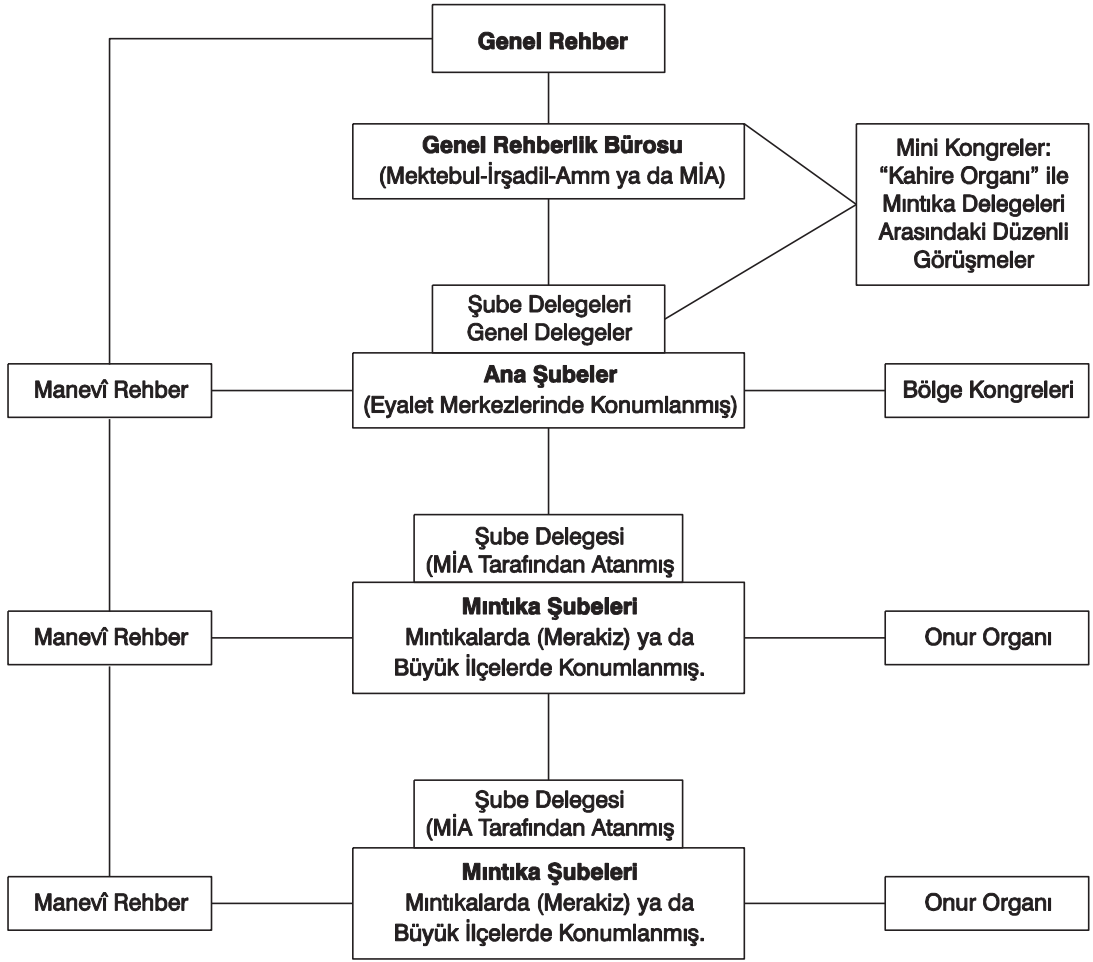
Genel Rehber

Genel Rehberlik Bürosu
(Mektebul-İrşadil-Amm ya da MİA)

Mini Kongreler:
“Kahire Organı” ile
Mıntıka Delegeleri
Arasındaki Düzenli
Görüşmeler

Şube Delegeleri
Genel Delegeler

Manevî Rehber

Ana Şubeler
(Eyalet Merkezlerinde Konumlanmış)

Bölge Kongreleri

Şube Delegesi
(MİA Tarafından Atanmış

Manevî Rehber

Mıntıka Şubeleri
Mıntıkalarda (Merakiz) ya da
Büyük İlçelerde Konumlanmış.

Onur Organı

Şube Delegesi
(MİA Tarafından Atanmış

Manevî Rehber

Mıntıka Şubeleri
Mıntıkalarda (Merakiz) ya da
Büyük İlçelerde Konumlanmış.

Onur Organı